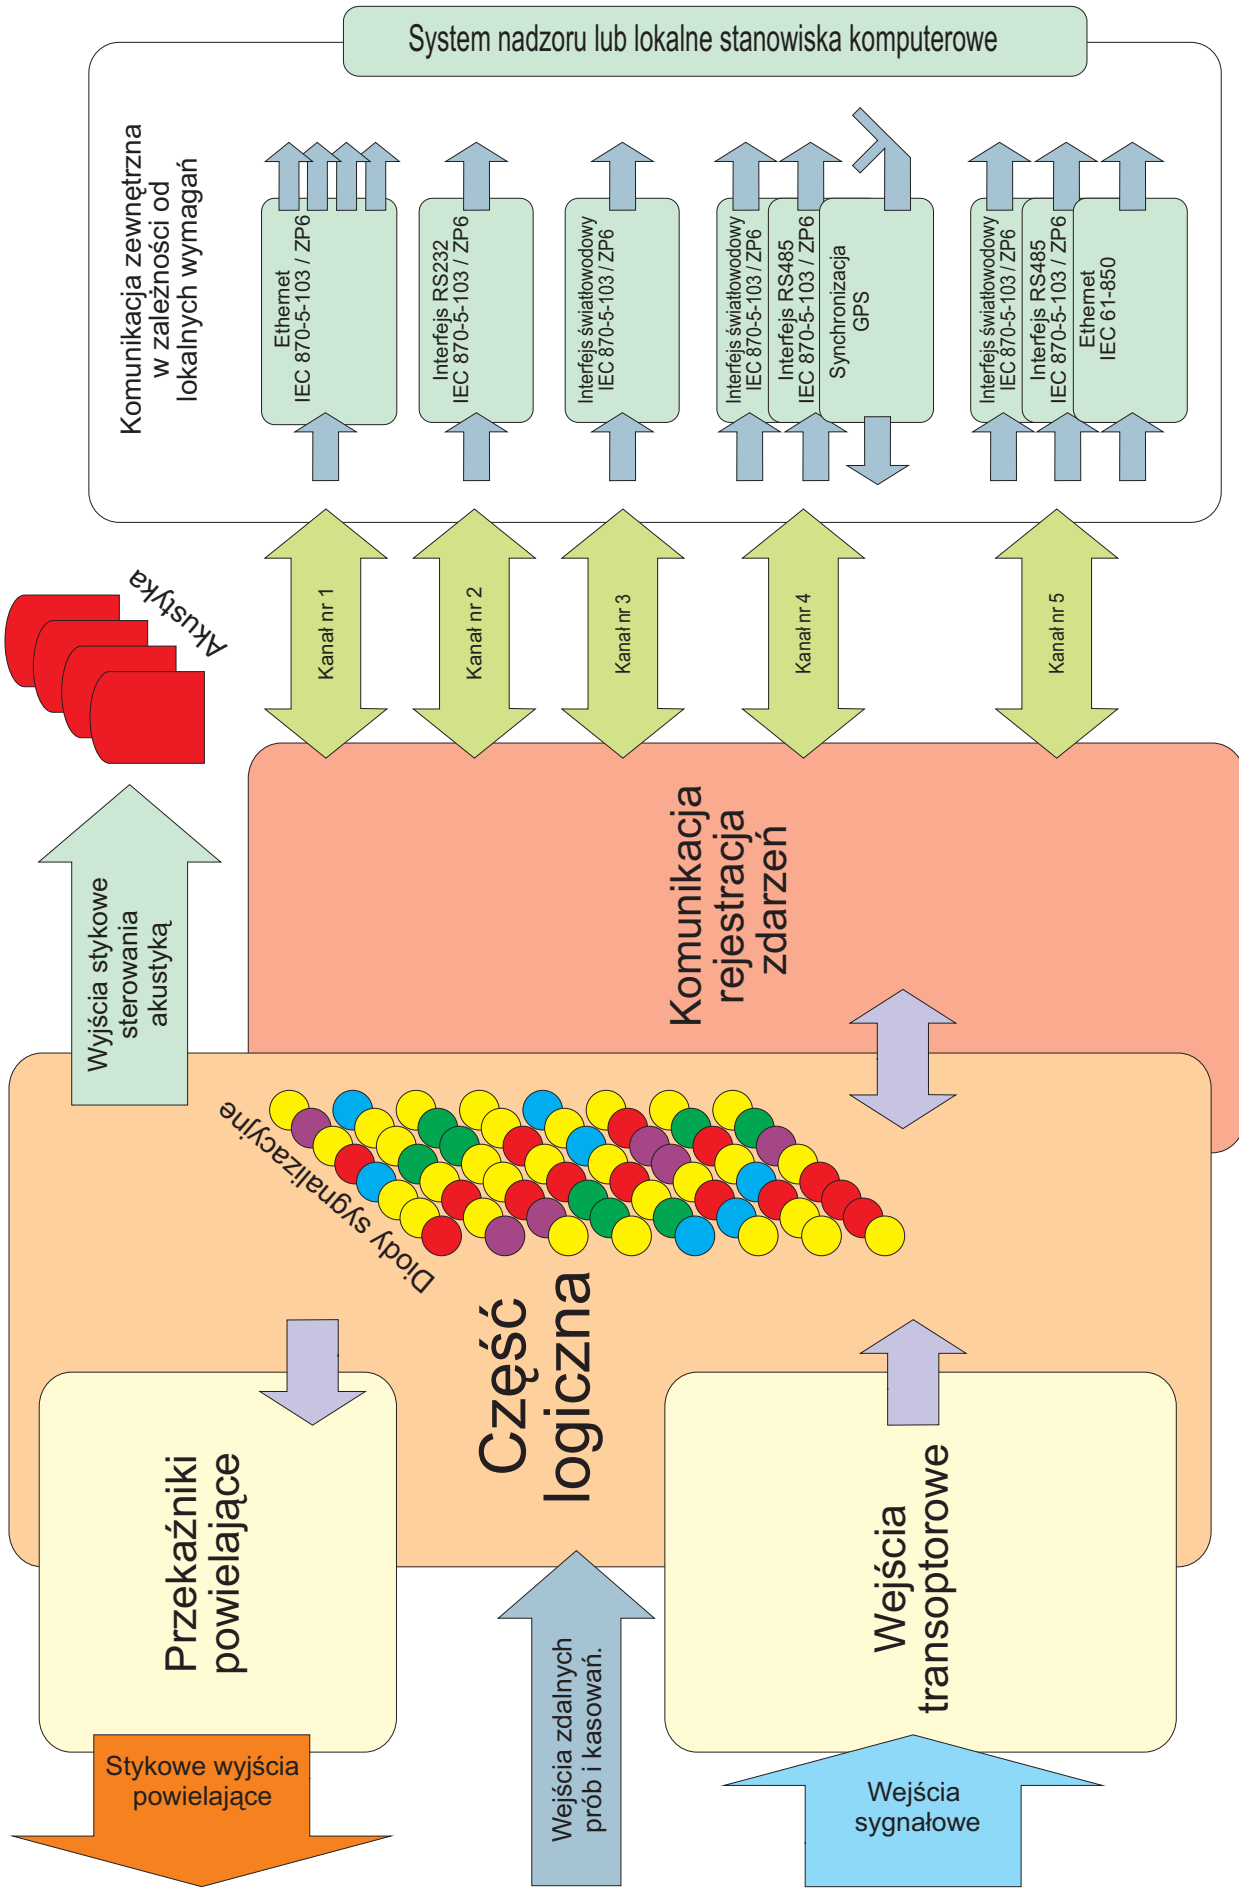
System nadzoru lub lokalne stanowiska komputerowe

Komunikacja zewnętrzna w zależności od lokalnych wymagań

Ethernet IEC 870-5-103 / ZP6

Interfejs RS232 IEC 870-5-103 / ZP6

Interfejs światłowodowy IEC 870-5-103 / ZP6

Interfejs światłowodowy IEC 870-5-103 / ZP6

Interfejs RS485 IEC 870-5-103 / ZP6

Synchronizacja GPS

Interfejs światłowodowy IEC 870-5-103 / ZP6

Interfejs RS485 IEC 870-5-103 / ZP6

Ethernet IEC 61-850

Akustyka

Kanał nr 1

Kanał nr 2

Kanał nr 3

Kanał nr 4

Kanał nr 5

Komunikacja rejestracja zdarzeń

Wyjścia stykowe sterowania akustyką

Diody sygnalizacyjne

Część logiczna

Przekaźniki powielające

Wejścia transoptorowe

Stykowe wyjścia powielające

Wejścia zdalnych prób i kasowań.

Wejścia sygnałowe